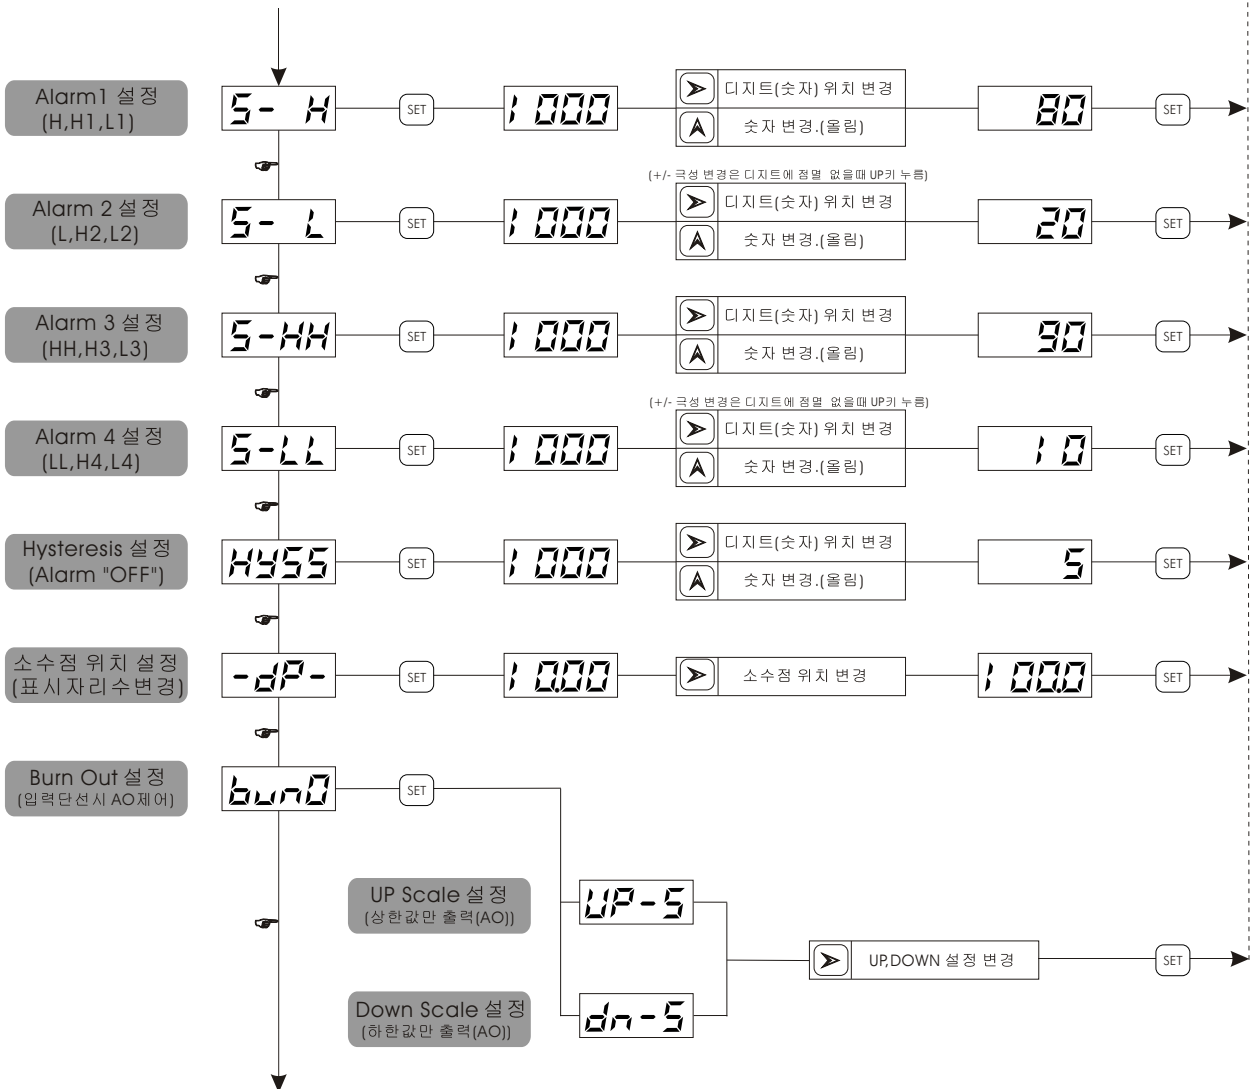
Alarm1 설정
(H,H1,L1)

S- H

SET

1 000

디지트(숫자) 위치 변경

숫자 변경.(올림)

80

SET

(+/- 극성 변경은 디지트에 점멸 없을때 UP키 누름)

Alarm 2 설정
(L,H2,L2)

S- L

SET

1 000

디지트(숫자) 위치 변경

숫자 변경.(올림)

20

SET

Alarm 3 설정
(HH,H3,L3)

S-HH

SET

1 000

디지트(숫자) 위치 변경

숫자 변경.(올림)

90

SET

(+/- 극성 변경은 디지트에 점멸 없을때 UP키 누름)

Alarm 4 설정
(LL,H4,L4)

S-LL

SET

1 000

디지트(숫자) 위치 변경

숫자 변경.(올림)

1 0

SET

Hysteresis 설정
(Alarm "OFF")

HYSS

SET

1 000

디지트(숫자) 위치 변경

숫자 변경.(올림)

5

SET

소수점 위치 설정
(표시자리수변경)

-dP-

SET

1 0.00

소수점 위치 변경

1 00.0

SET

Burn Out 설정
(입력단선시 AO제어)

bun0

SET

UP Scale 설정
(상한값만 출력(AO))

UP-S

Down Scale 설정
(하한값만 출력(AO))

dn-S

UP,DOWN 설정 변경

SET